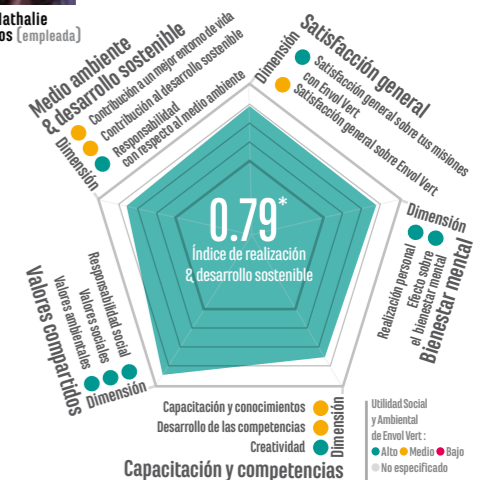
lathalie
os (empleada)

Medio ambiente & desarrollo sostenible
Dimensión
Contribución a un mejor entorno de vida
Contribución al desarrollo sostenible
Responsabilidad con respecto al medio ambiente

Dimensión
Satisfacción general
Satisfacción general sobre tus misiones con Envol Vert
Satisfacción general sobre Envol Vert

Dimensión
Bienestar mental
Realización personal
Efecto sobre el bienestar mental

0.79*
Índice de realización & desarrollo sostenible

Valores compartidos
Dimensión
Responsabilidad social
Valores sociales
Valores ambientales

Capacitación y conocimientos
Desarrollo de las competencias
Creatividad
Dimensión
Capacitación y competencias

Utilidad Social y Ambiental de Envol Vert :
Alto
Medio
Bajo
No especificado